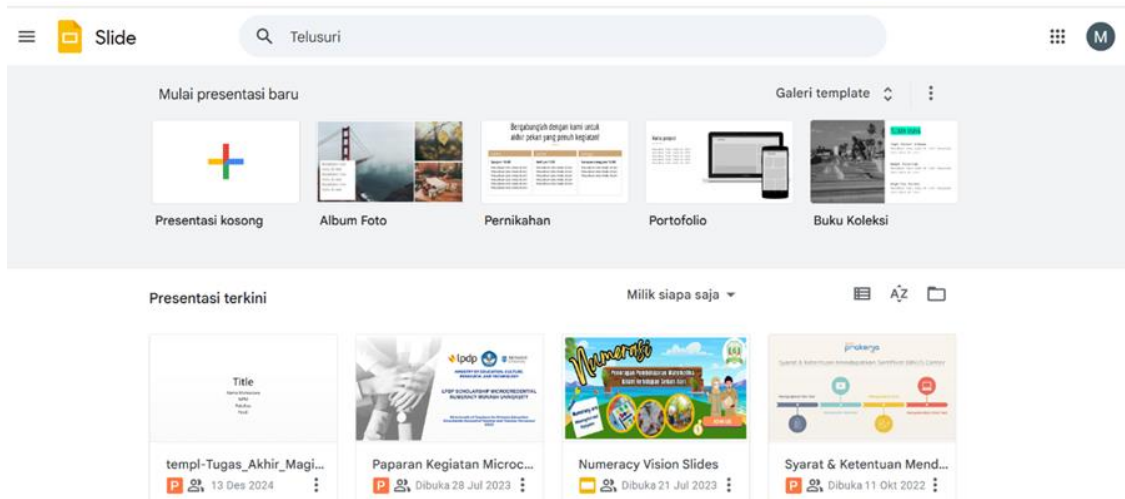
Slide

Telusuri

M

Mulai presentasi baru

Galeri template

Bergabunglah dengan kami untuk akhir pekan yang penuh kegiatan!

Presentasi kosong

Album Foto

Pernikahan

Portofolio

Buku Koleksi

Presentasi terkini

Milik siapa saja

Title

lpdp

Numerasi

prakerja

Syarat & Ketentuan Mendapatkan Sertifikat Elektronik

templ-Tugas_Akhir_Magi...

13 Des 2024

Paparan Kegiatan Microc...

Dibuka 28 Jul 2023

Numeracy Vision Slides

Dibuka 21 Jul 2023

Syarat & Ketentuan Mend...

Dibuka 11 Okt 2022